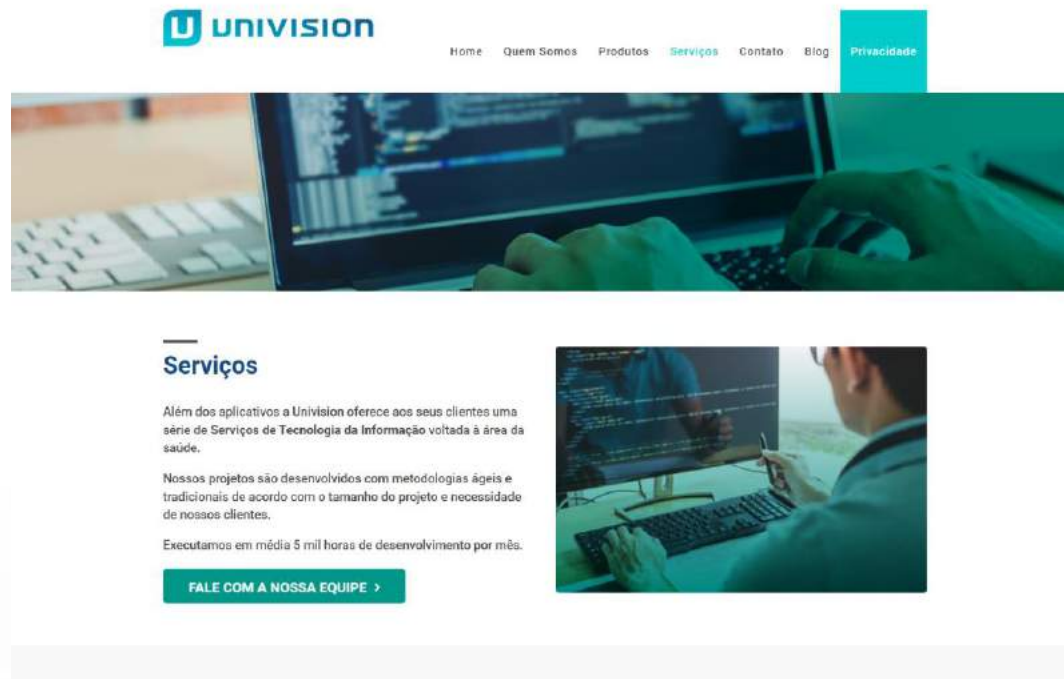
univision

Home Quem Somos Produtos Serviços Contato Blog Privacidade

Serviços

Além dos aplicativos a Univision oferece aos seus clientes uma série de Serviços de Tecnologia da Informação voltada à área da saúde.

Nossos projetos são desenvolvidos com metodologias ágeis e tradicionais de acordo com o tamanho do projeto e necessidade de nossos clientes.

Executamos em média 5 mil horas de desenvolvimento por mês.

FALE COM A NOSSA EQUIPE ›